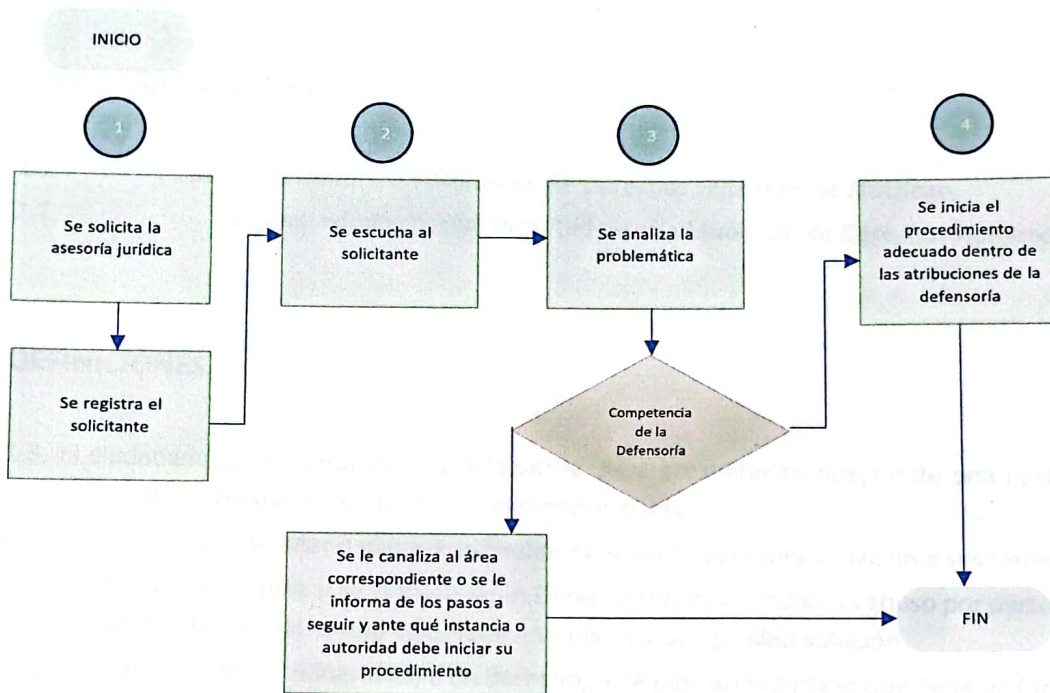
INICIO

1

Se solicita la asesoría jurídica

Se registra el solicitante

2

Se escucha al solicitante

3

Se analiza la problemática

Competencia de la Defensoría

Se le canaliza al área correspondiente o se le informa de los pasos a seguir y ante qué instancia o autoridad debe iniciar su procedimiento

4

Se inicia el procedimiento adecuado dentro de las atribuciones de la defensoría

FIN